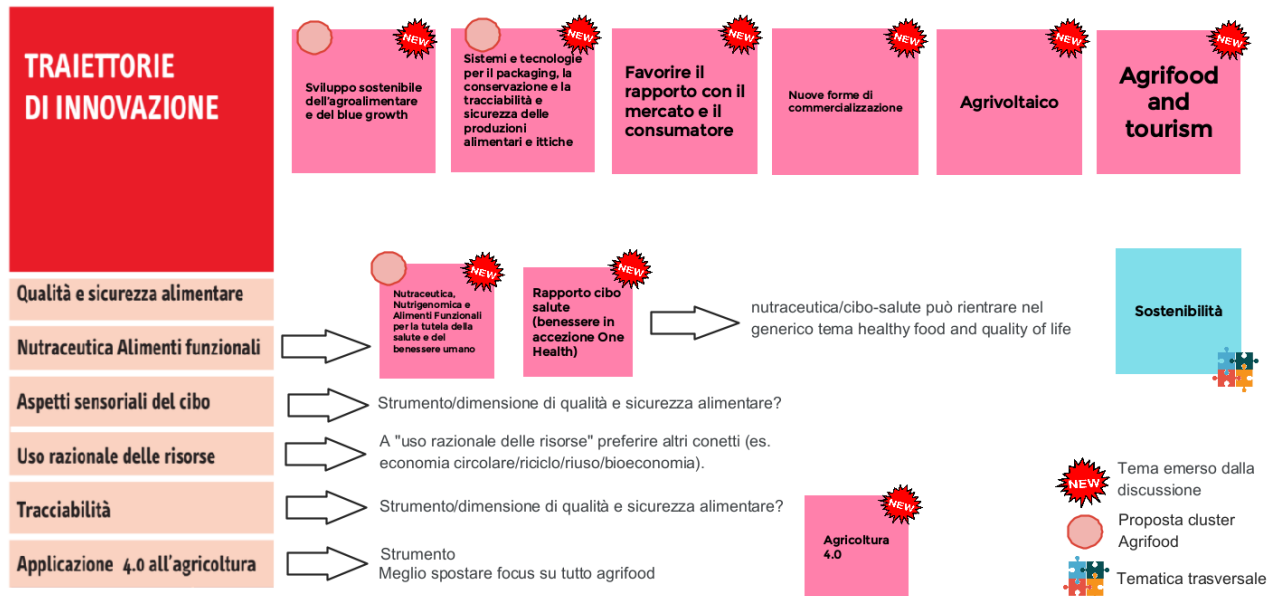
TRAIETTORIE DI INNOVAZIONE

NEW
Sviluppo sostenibile dell'agroalimentare e del blue growth

NEW
Sistemi e tecnologie per il packaging, la conservazione e la tracciabilità e sicurezza delle produzioni alimentari e ittiche

NEW
Favorire il rapporto con il mercato e il consumatore

NEW
Nuove forme di commercializzazione

NEW
Agrivoltaico

NEW
Agrifood and tourism

Qualità e sicurezza alimentare

Nutraceutica Alimenti funzionali

NEW
Nutraceutica, Nutrigenomica e Alimenti Funzionali per la tutela della salute e del benessere umano

NEW
Rapporto cibo salute (benessere in accezione One Health)

nutraceutica/cibo-salute può rientrare nel generico tema healthy food and quality of life

Sostenibilità

Aspetti sensoriali del cibo

Strumento/dimensione di qualità e sicurezza alimentare?

Uso razionale delle risorse

A "uso razionale delle risorse" preferire altri conetti (es. economia circolare/riciclo/riuso/bioeconomia).

Tracciabilità

Strumento/dimensione di qualità e sicurezza alimentare?

NEW
Agricoltura 4.0

Applicazione 4.0 all'agricoltura

Strumento
Meglio spostare focus su tutto agrifood

NEW
Tema emerso dalla discussione

Proposta cluster Agrifood

Tematica trasversale